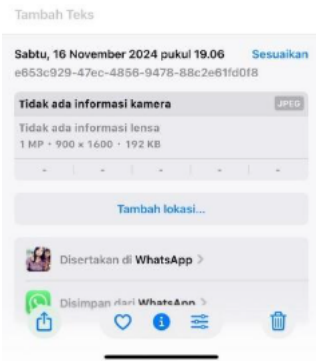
Tambah Teks

Sabtu, 16 November 2024 pukul 19.06 Sesuaikan
e653c929-47ec-4856-9478-88c2e61fd0f8

Tidak ada informasi kamera JPEG
Tidak ada informasi lensa
1 MP • 900 × 1600 • 192 KB
- - - - -

Tambah lokasi...

Disertakan di WhatsApp >

Disimpan dari WhatsApp >